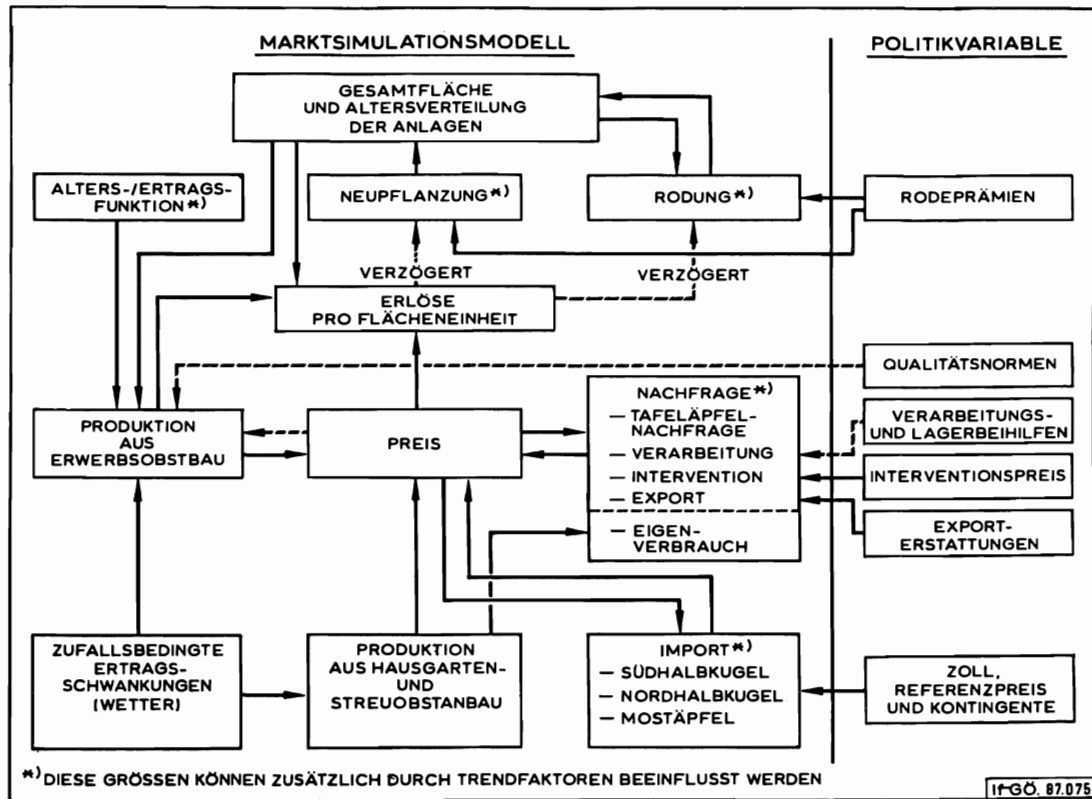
MARKTSIMULATIONSMODELL

POLITIKVARIABLE

GESAMTFLÄCHE UND ALTERSVERTEILUNG DER ANLAGEN

ALTERS-/ERTRAGS-FUNKTION*)

NEUPFLANZUNG*)

RODUNG*)

RODEPRÄMIEN

VERZÖGERT

VERZÖGERT

ERLÖSE PRO FLÄCHENEINHEIT

QUALITÄTSNORMEN

PRODUKTION AUS ERWERBSOBSTBAU

PREIS

NACHFRAGE*)
— TAFELÄPFEL-NACHFRAGE
— VERARBEITUNG
— INTERVENTION
— EXPORT
— EIGEN-VERBRAUCH

VERARBEITUNGS- UND LAGERBEIHILFEN

INTERVENTIONSPREIS

EXPORT-ERSTATTUNGEN

ZUFALLSBEDINGTE ERTRAGS-SCHWANKUNGEN (WETTER)

PRODUKTION AUS HAUSGARTEN- UND STREUOBSTANBAU

IMPORT*)
— SÜDHALBKUGEL
— NORDHALBKUGEL
— MOSTÄPFEL

ZOLL, REFERENZPREIS UND KONTINGENTE

*) DIESE GRÖSSEN KÖNNEN ZUSÄTZLICH DURCH TRENDFAKTOREN BEEINFLUSST WERDEN

If GÖ. 87.075